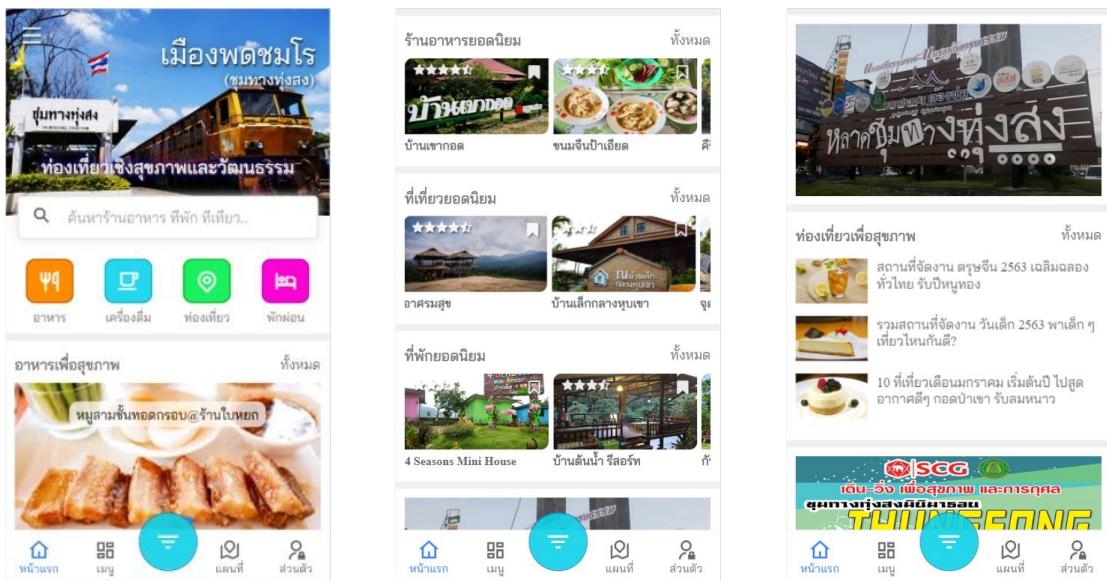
เมืองพดชมโร
(ชุมทางทุ่งสง)

ชุมทางทุ่งสง

ท่องเที่ยวเชิงสุขภาพและวัฒนธรรม

ค้นหาร้านอาหาร ที่พัก ที่เที่ยว..

อาหาร
เครื่องดื่ม
ท่องเที่ยว
พักผ่อน

อาหารเพื่อสุขภาพ
ทั้งหมด

หมูสามชั้นทอดกรอบ@ร้านใบหยก

หน้าแรก
เมนู
แผนที่
ส่วนตัว

ร้านอาหารยอดนิยม
ทั้งหมด
บ้านเขากอด
บ้านเขากอด
ขนมจีนป้าเอียด

ที่เที่ยวยอดนิยม
ทั้งหมด
อาศรมสุข
บ้านเล็กกลางหุบเขา

ที่พักยอดนิยม
ทั้งหมด
4 Seasons Mini House
บ้านต้นน้ำ รีสอร์ท

หน้าแรก
เมนู
แผนที่
ส่วนตัว

หลาดชุมทางทุ่งสง

ท่องเที่ยวเพื่อสุขภาพ
ทั้งหมด
สถานที่จัดงาน ตรุษจีน 2563 เฉลิมฉลองทั่วไทย รับปีหนูทอง
รวมสถานที่จัดงาน วันเด็ก 2563 พาเด็ก ๆ เที่ยวไหนกันดี?
10 ที่เที่ยวเดือนมกราคม เริ่มต้นปี ไปสูดอากาศดีๆ กอดป่าเขา รับลมหนาว

SCG
เดิน วิ่ง เพื่อสุขภาพ และการกุศล
ชุมทางทุ่งสงมินิมาราธอน
THUNGSONG

หน้าแรก
เมนู
แผนที่
ส่วนตัว